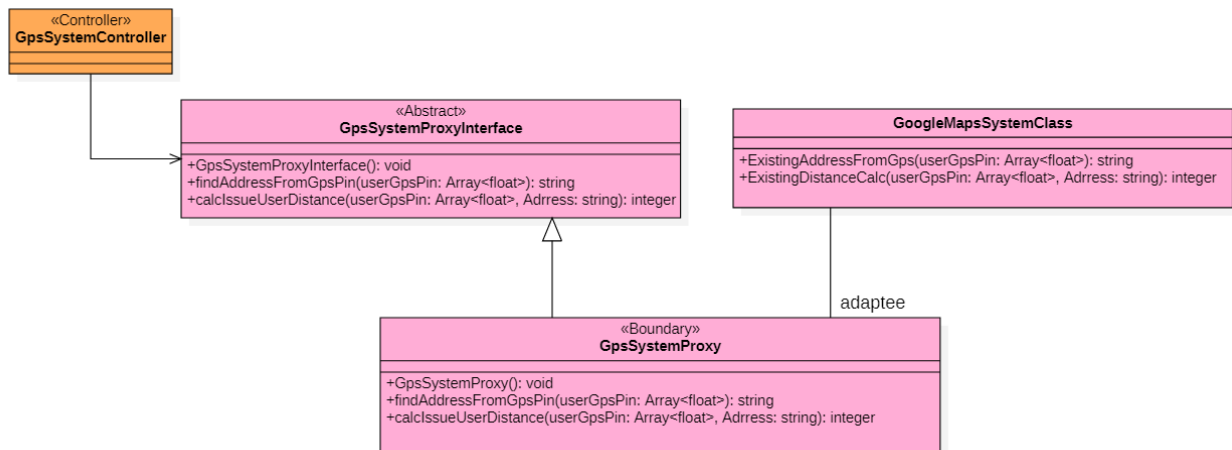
«Controller»
GpsSystemController

«Abstract»
GpsSystemProxyInterface

+GpsSystemProxyInterface(): void
+findAddressFromGpsPin(userGpsPin: Array<float>): string
+calcIssueUserDistance(userGpsPin: Array<float>, Adrress: string): integer

GoogleMapsSystemClass

+ExistingAddressFromGps(userGpsPin: Array<float>): string
+ExistingDistanceCalc(userGpsPin: Array<float>, Adrress: string): integer

adaptee

«Boundary»
GpsSystemProxy

+GpsSystemProxy(): void
+findAddressFromGpsPin(userGpsPin: Array<float>): string
+calcIssueUserDistance(userGpsPin: Array<float>, Adrress: string): integer